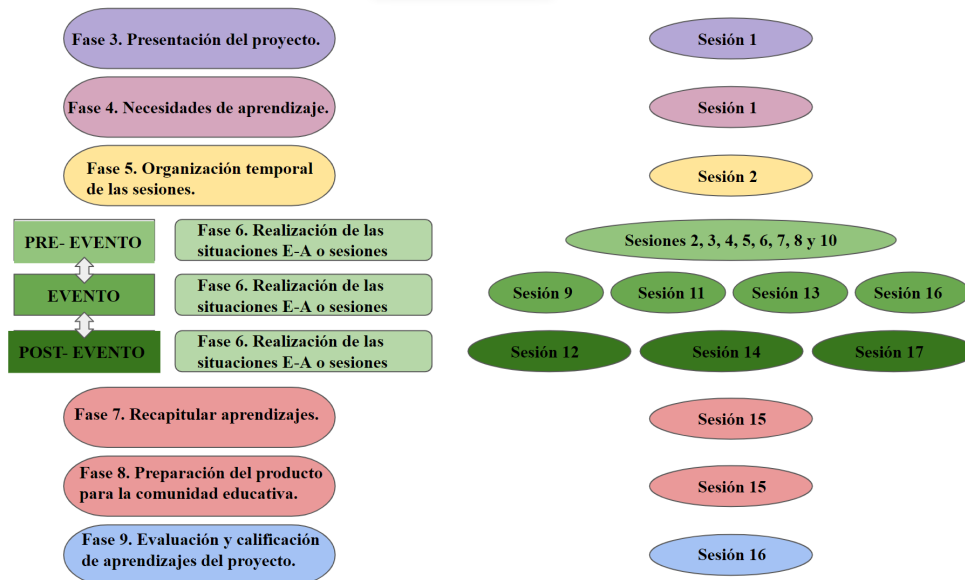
Fase 3. Presentación del proyecto.

Sesión 1

Fase 4. Necesidades de aprendizaje.

Sesión 1

Fase 5. Organización temporal de las sesiones.

Sesión 2

PRE- EVENTO

Fase 6. Realización de las situaciones E-A o sesiones

Sesiones 2, 3, 4, 5, 6, 7, 8 y 10

EVENTO

Fase 6. Realización de las situaciones E-A o sesiones

Sesión 9

Sesión 11

Sesión 13

Sesión 16

POST- EVENTO

Fase 6. Realización de las situaciones E-A o sesiones

Sesión 12

Sesión 14

Sesión 17

Fase 7. Recapitular aprendizajes.

Sesión 15

Fase 8. Preparación del producto para la comunidad educativa.

Sesión 15

Fase 9. Evaluación y calificación de aprendizajes del proyecto.

Sesión 16